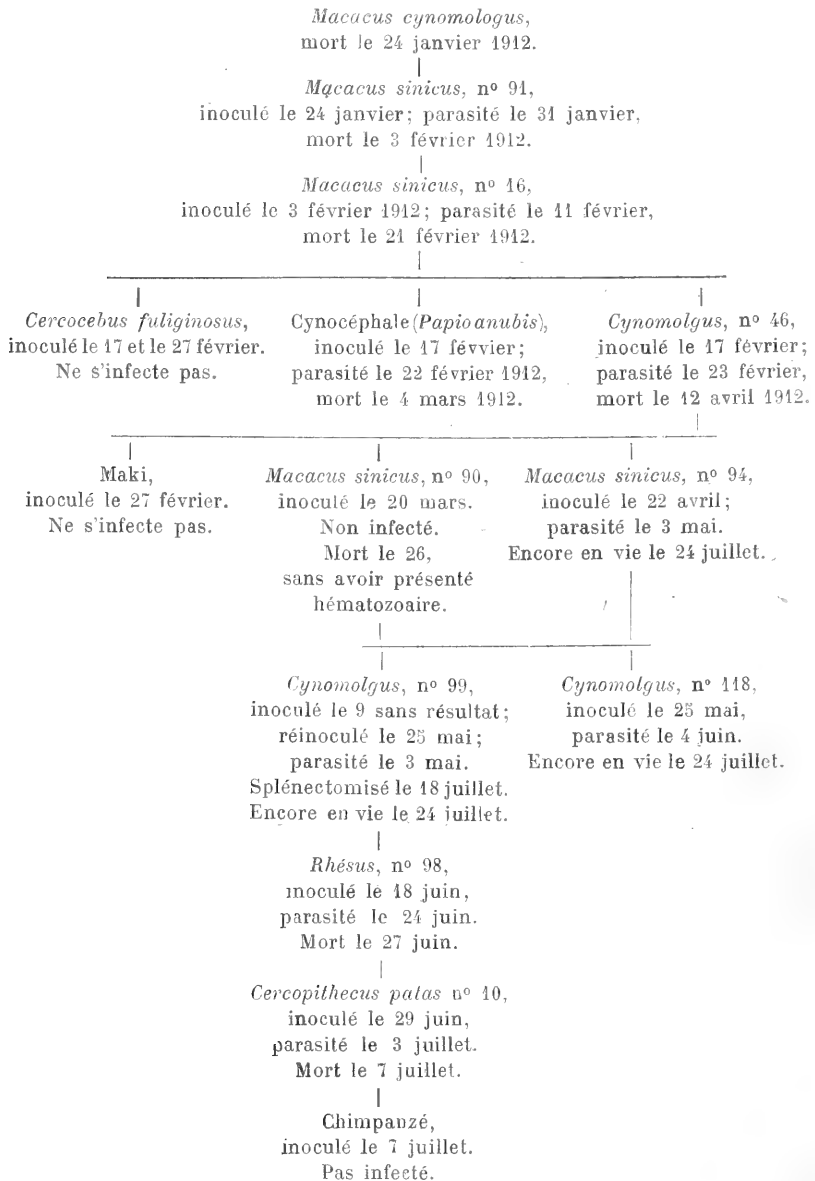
Macacus cynomologus, mort le 24 janvier 1912.

Macacus sinicus, nº 91, inoculé le 24 janvier; parasité le 31 janvier, mort le 3 février 1912.

Macacus sinicus, nº 16, inoculé le 3 février 1912; parasité le 11 février, mort le 21 février 1912.

Cercocebus fuliginosus, inoculé le 17 et le 27 février. Ne s'infecte pas.

Cynocéphale (Papio anubis), inoculé le 17 févvier; parasité le 22 février 1912, mort le 4 mars 1912.

Cynomolgus, nº 46, inoculé le 17 février; parasité le 23 février, mort le 12 avril 1912.

Maki, inoculé le 27 février. Ne s'infecte pas.

Macacus sinicus, nº 90, inoculé le 20 mars. Non infecté. Mort le 26, sans avoir présenté hématozoaire.

Macacus sinicus, nº 94, inoculé le 22 avril; parasité le 3 mai. Encore en vie le 24 juillet.

Cynomolgus, nº 99, inoculé le 9 sans résultat; réinoculé le 25 mai; parasité le 3 mai. Splénectomisé le 18 juillet. Encore en vie le 24 juillet.

Cynomolgus, nº 118, inoculé le 25 mai, parasité le 4 juin. Encore en vie le 24 juillet.

Rhésus, nº 98, inoculé le 18 juin, parasité le 24 juin. Mort le 27 juin.

Cercopithecus patas nº 10, inoculé le 29 juin, parasité le 3 juillet. Mort le 7 juillet.

Chimpanzé, inoculé le 7 juillet. Pas infecté.